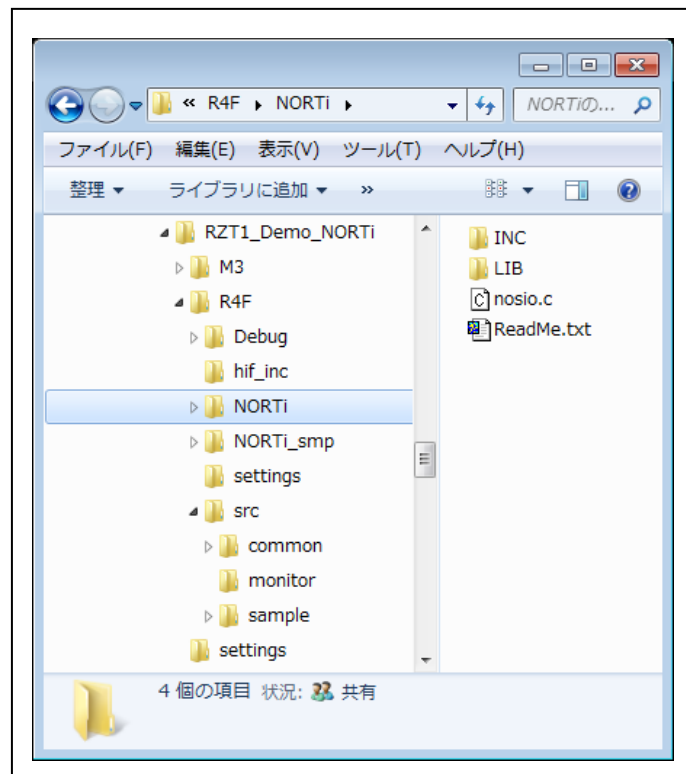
« R4F ▸ NORTi ▸

NORTiの...

ファイル(F) 編集(E) 表示(V) ツール(T) ヘルプ(H)

整理 ▾ ライブラリに追加 ▾ »

RZT1_Demo_NORTi
M3
R4F
Debug
hif_inc
NORTi
NORTi_smp
settings
src
common
monitor
sample
settings

INC
LIB
nosio.c
ReadMe.txt

4 個の項目 状況: 共有